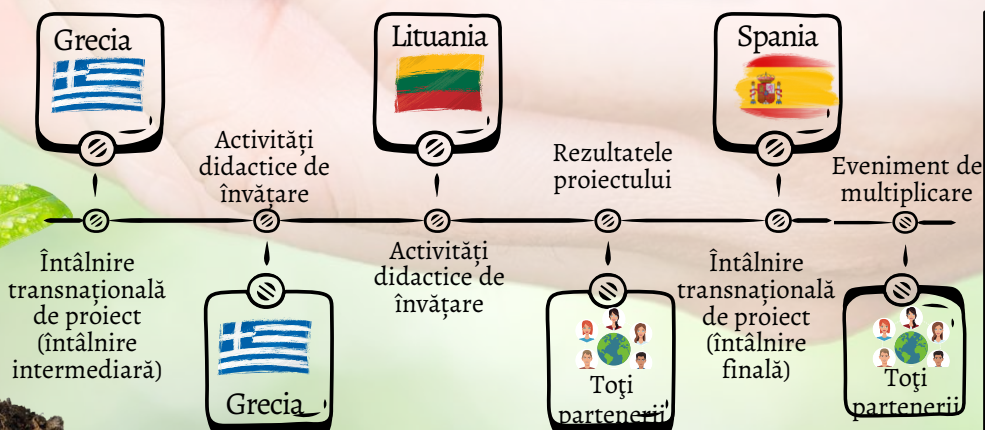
Grecia

Lituania

Spania

Activități didactice de învățare

Rezultatele proiectului

Eveniment de multiplicare

Întâlnire transnațională de proiect (întâlnire intermediară)

Activități didactice de învățare

Întâlnire transnațională de proiect (întâlnire finală)

Grecia

Toţi partenerii

Toţi partenerii